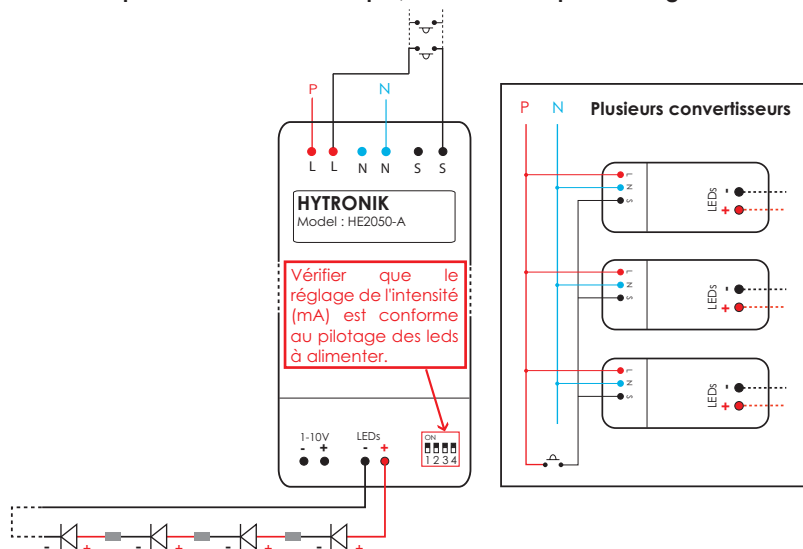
P L L N N S S

HYTRONIK
Model : HE2050-A

Vérifier que le réglage de l'intensité (mA) est conforme au pilotage des leds à alimenter.

1-10V
- +

LEDs
- +

ON
1 2 3 4

- + - + - + - +

P N Plusieurs convertisseurs

L N S

LEDs
-
+

L N S

LEDs
-
+

L N S

LEDs
-
+